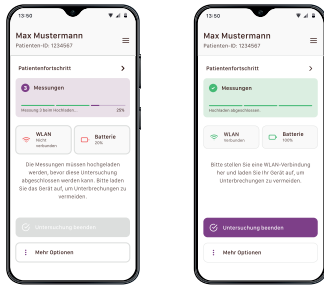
13:50

Max Mustermann
Patienten-ID: 1234567

Patientenfortschritt

3 Messungen

Messung 3 beim Hochladen... 20%

WLAN
Nicht verbunden

Batterie
20%

Die Messungen müssen hochgeladen werden, bevor diese Untersuchung abgeschlossen werden kann. Bitte laden Sie das Gerät auf, um Unterbrechungen zu vermeiden.

Untersuchung beenden

Mehr Optionen

13:50

Max Mustermann
Patienten-ID: 1234567

Patientenfortschritt

Messungen

Hochladen abgeschlossen

WLAN
Verbunden

Batterie
100%

Bitte stellen Sie eine WLAN-Verbindung her und laden Sie Ihr Gerät auf, um Unterbrechungen zu vermeiden.

Untersuchung beenden

Mehr Optionen